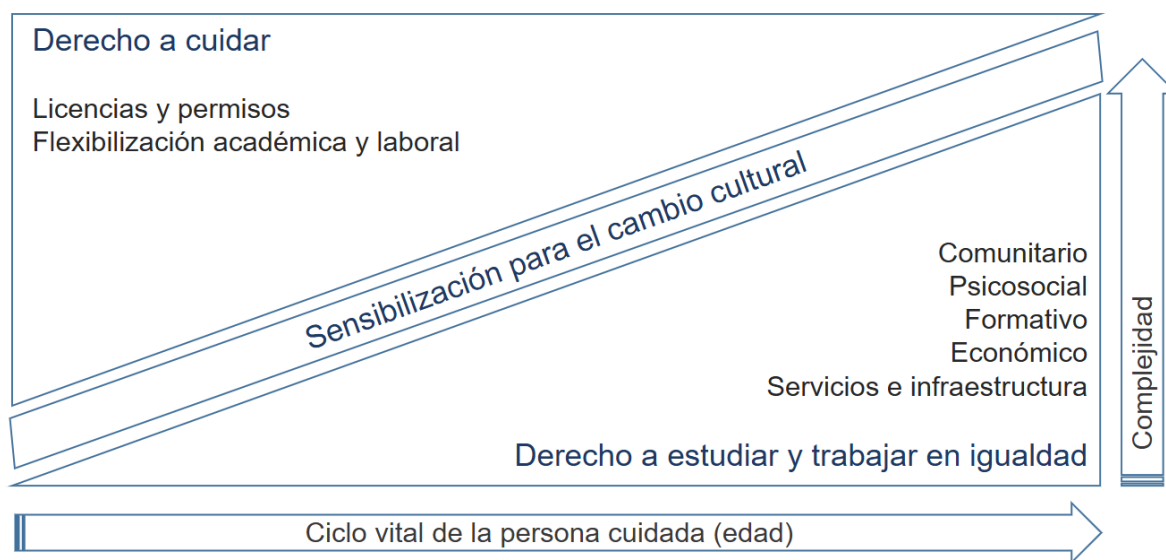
Derecho a cuidar

Licencias y permisos
Flexibilización académica y laboral

Sensibilización para el cambio cultural

Comunitario
Psicosocial
Formativo
Económico
Servicios e infraestructura

Derecho a estudiar y trabajar en igualdad

Complejidad

Ciclo vital de la persona cuidada (edad)